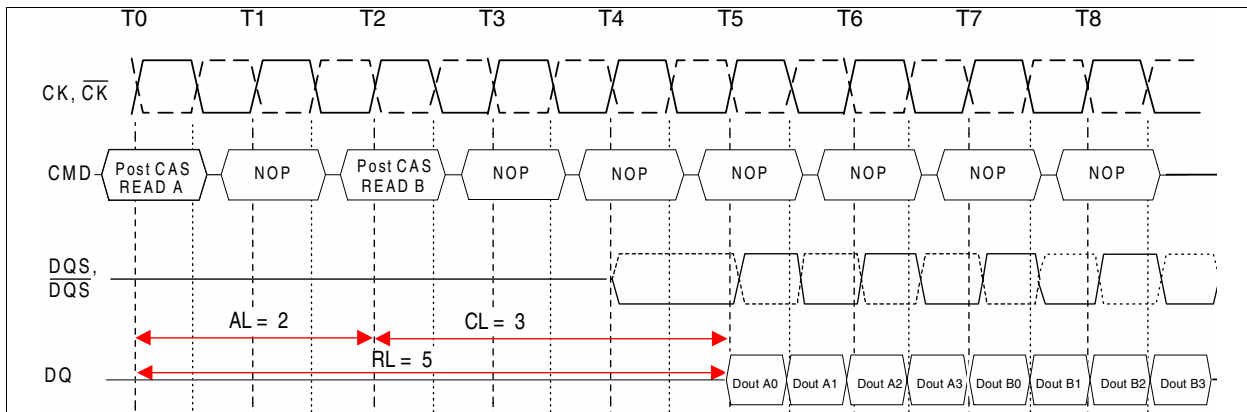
T0 T1 T2 T3 T4 T5 T6 T7 T8

CK, $\overline{CK}$

CMD

Post CAS READ A

NOP

Post CAS READ B

NOP

NOP

NOP

NOP

NOP

NOP

DQS, $\overline{DQS}$

AL = 2

CL = 3

RL = 5

DQ

Dout A0 Dout A1 Dout A2 Dout A3 Dout B0 Dout B1 Dout B2 Dout B3